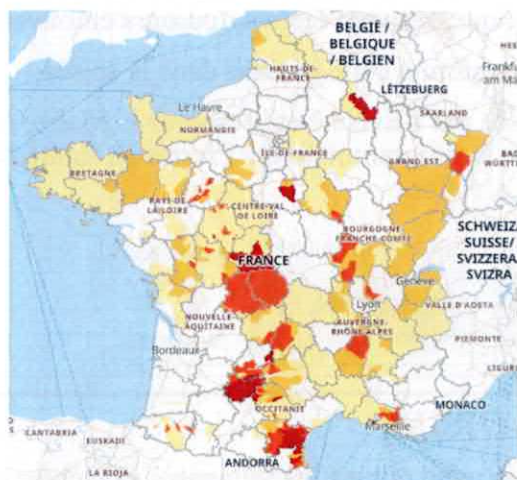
BELGIË / BELGIQUE / BELGIEN

HAUTS-DE-FRANCE

Frankf am Ma

LËTZEBUERG

SAARLAND

Le Havre

NORMANDIE

ÎLE-DE-FRANCE

GRAND EST

BRETAGNE

PAYS DE LA LOIRE

CENTRE-VAL DE LOIRE

BOURGOGNE-FRANCHE-COMTÉ

SCHWEIZ SUISSE/ SVIZZERA SVIZRA

FRANCE

Genève

Lyon

VALLE D'AOSTA

NOUVELLE-AQUITAINE

AUVERGNE-RHÔNE-ALPES

Bordeaux

PIEMONTE

LIGURI

OCCITANIE

MONACO

CANTABRIA

EUSKADI

Marseille

LA RIOJA

ANDORRA